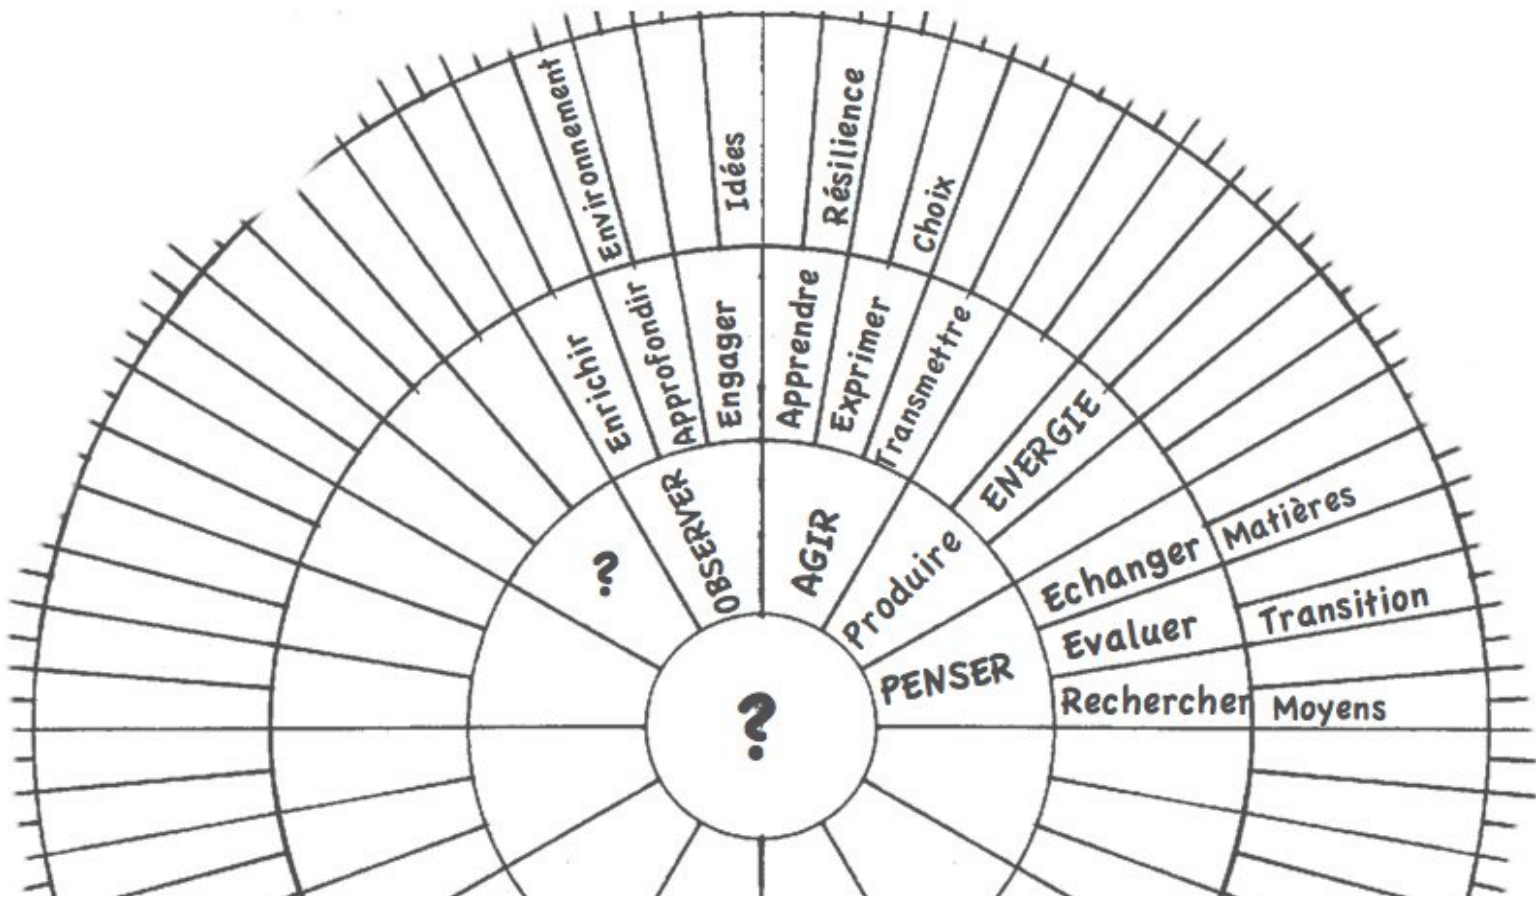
?

?

OBSERVER

AGIR

Produire

ENERGIE

PENSER

Enrichir

Approfondir

Engager

Apprendre

Exprimer

Transmettre

Echanger

Evaluer

Rechercher

Environnement

Idées

Résilience

Choix

Matières

Transition

Moyens